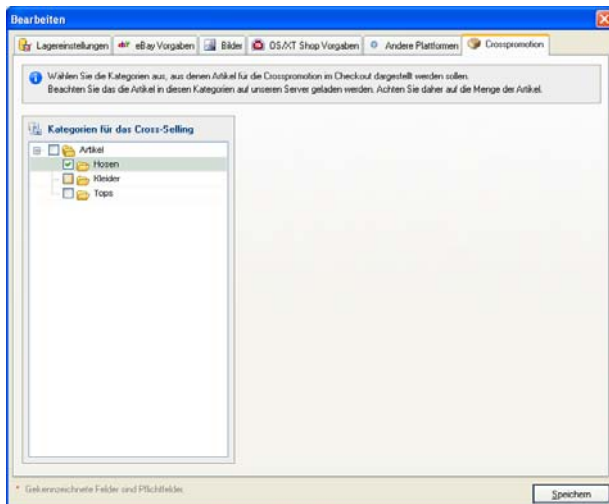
Bearbeiten

Lagereinstellungen | eBay Vorgaben | Bilder | OS/XT Shop Vorgaben | Andere Plattformen | Crosspromotion

Wählen Sie die Kategorien aus, aus denen Artikel für die Crosspromotion im Checkout dargestellt werden sollen. Beachten Sie das die Artikel in diesen Kategorien auf unseren Server geladen werden. Achten Sie daher auf die Menge der Artikel.

Kategorien für das Cross-Selling

Artikel
Hosen
Kleider
Tops

* Gekennzeichnete Felder sind Pflichtfelder.

Speichern